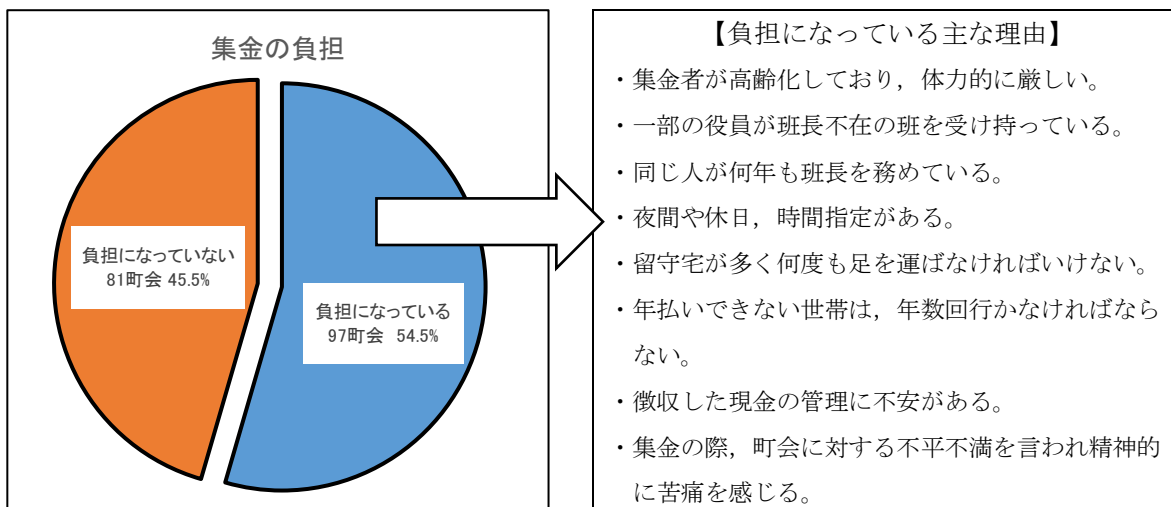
集金の負担

負担になっていない
81町会 45.5%

負担になっている
97町会 54.5%

【負担になっている主な理由】

・集金者が高齢化しており，体力的に厳しい。

・一部の役員が班長不在の班を受け持っている。

・同じ人が何年も班長を務めている。

・夜間や休日，時間指定がある。

・留守宅が多く何度も足を運ばなければいけない。

・年払いできない世帯は，年数回行かなければならない。

・徴収した現金の管理に不安がある。

・集金の際，町会に対する不平不満を言われ精神的に苦痛を感じる。